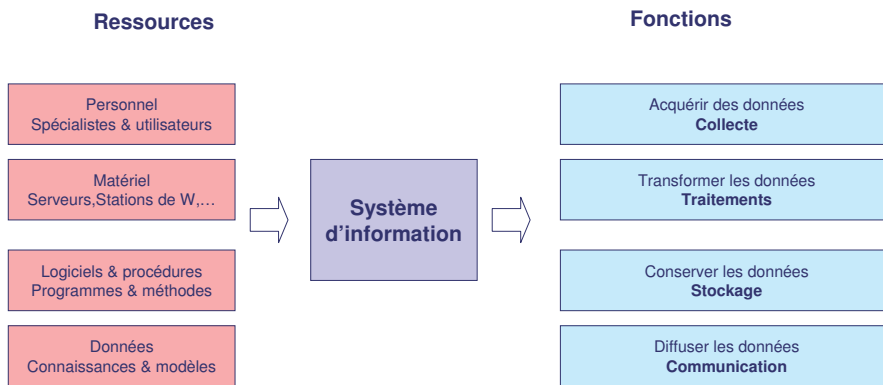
Ressources

Fonctions

Personnel
Spécialistes & utilisateurs

Matériel
Serveurs,Stations de W,…

Logiciels & procédures
Programmes & méthodes

Données
Connaissances & modèles

Système d’information

Acquérir des données
Collecte

Transformer les données
Traitements

Conserver les données
Stockage

Diffuser les données
Communication